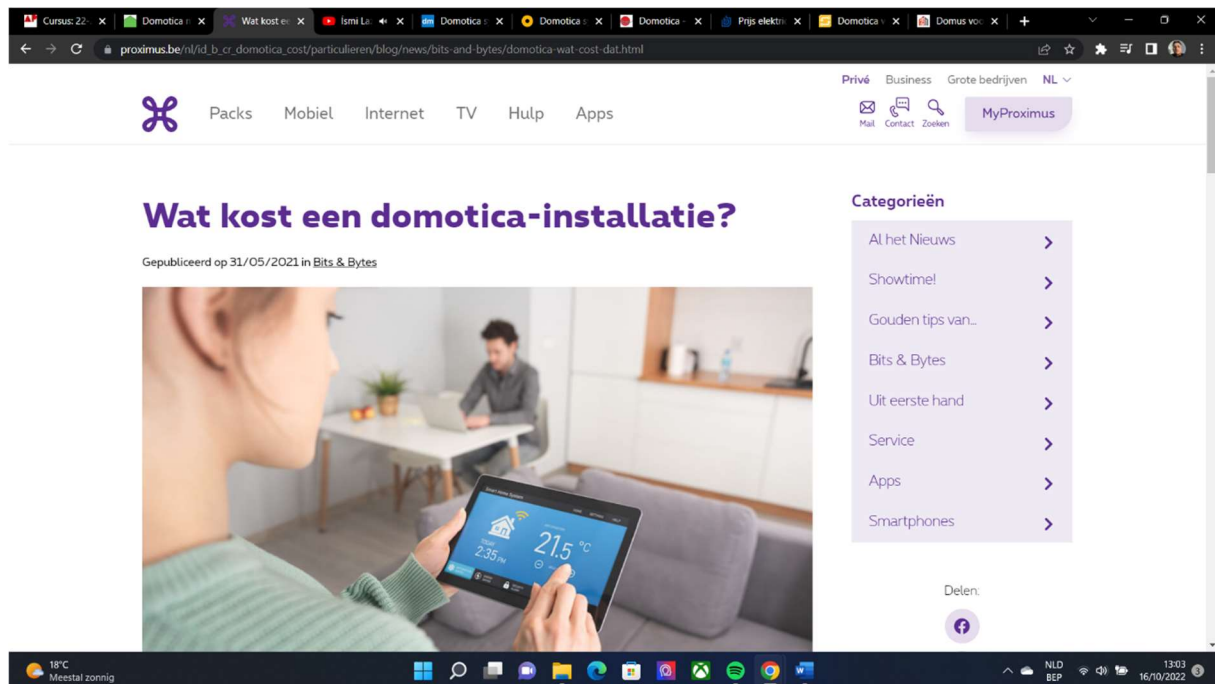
Cursus: 22- ×
Domotica ×
Wat kost ee ×
İsmi La ×
dm Domotica ×
Domotica ×
Domotica ×
Prijs elektri ×
Domotica ×
Domus voo ×
+

proximus.be/nl/id_b_cr_domotica_cost/particulieren/blog/news/bits-and-bytes/domotica-wat-cost-dat.html

Privé Business Grote bedrijven NL

Packs Mobiel Internet TV Hulp Apps

Mail Contact Zoeken MyProximus

# Wat kost een domotica-installatie?

Gepubliceerd op 31/05/2021 in Bits & Bytes

Smart Home System
TODAY 2:35 PM
21.5 °C

Categorieën

Al het Nieuws
Showtime!
Gouden tips van...
Bits & Bytes
Uit eerste hand
Service
Apps
Smartphones

Delen:

18°C
Meestal zonnig

NLD BEP
13:03
16/10/2022